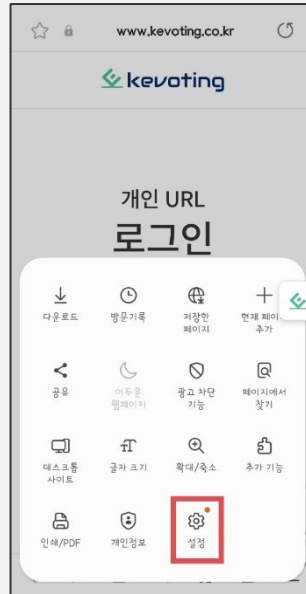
www.kevoting.co.kr

kevoting

개인 URL
로그인

다운로드
방문기록
저장한 페이지
현재 페이지 추가

공유
어두운 웹페이지
광고 차단 기능
페이지에서 찾기

데스크톱 사이트
글자 크기
확대/축소
추가 기능

인쇄/PDF
개인정보
설정